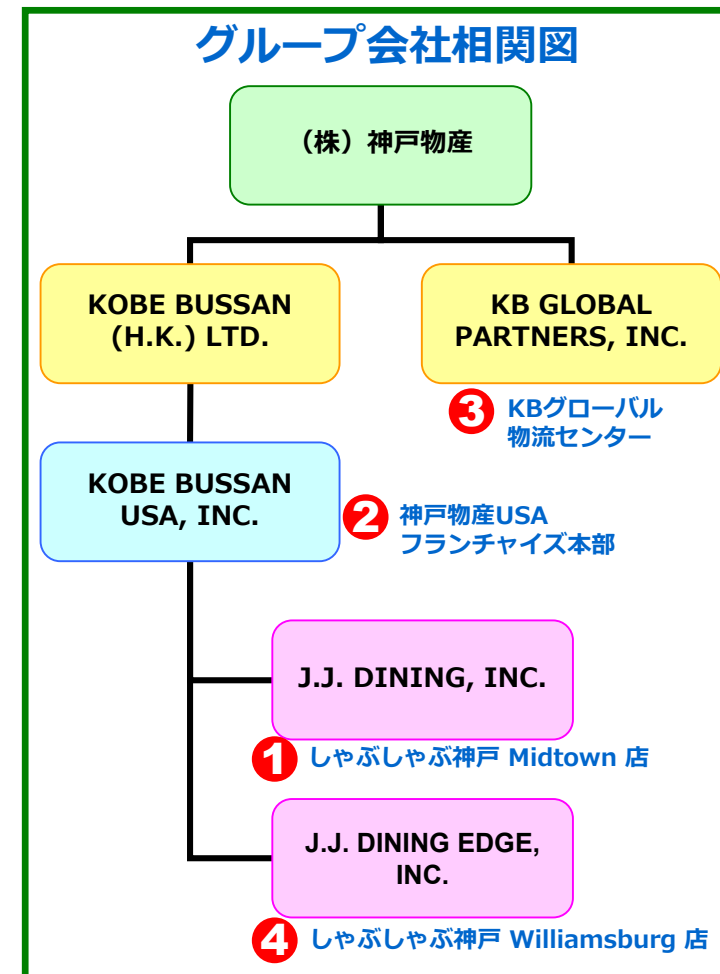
グループ会社相関図

（株）神戸物産

KOBE BUSSAN (H.K.) LTD.

KB GLOBAL PARTNERS, INC.

3 KBグローバル物流センター

KOBE BUSSAN USA, INC.

2 神戸物産USA フランチャイズ本部

J.J. DINING, INC.

1 しゃぶしゃぶ神戸 Midtown 店

J.J. DINING EDGE, INC.

4 しゃぶしゃぶ神戸 Williamsburg 店